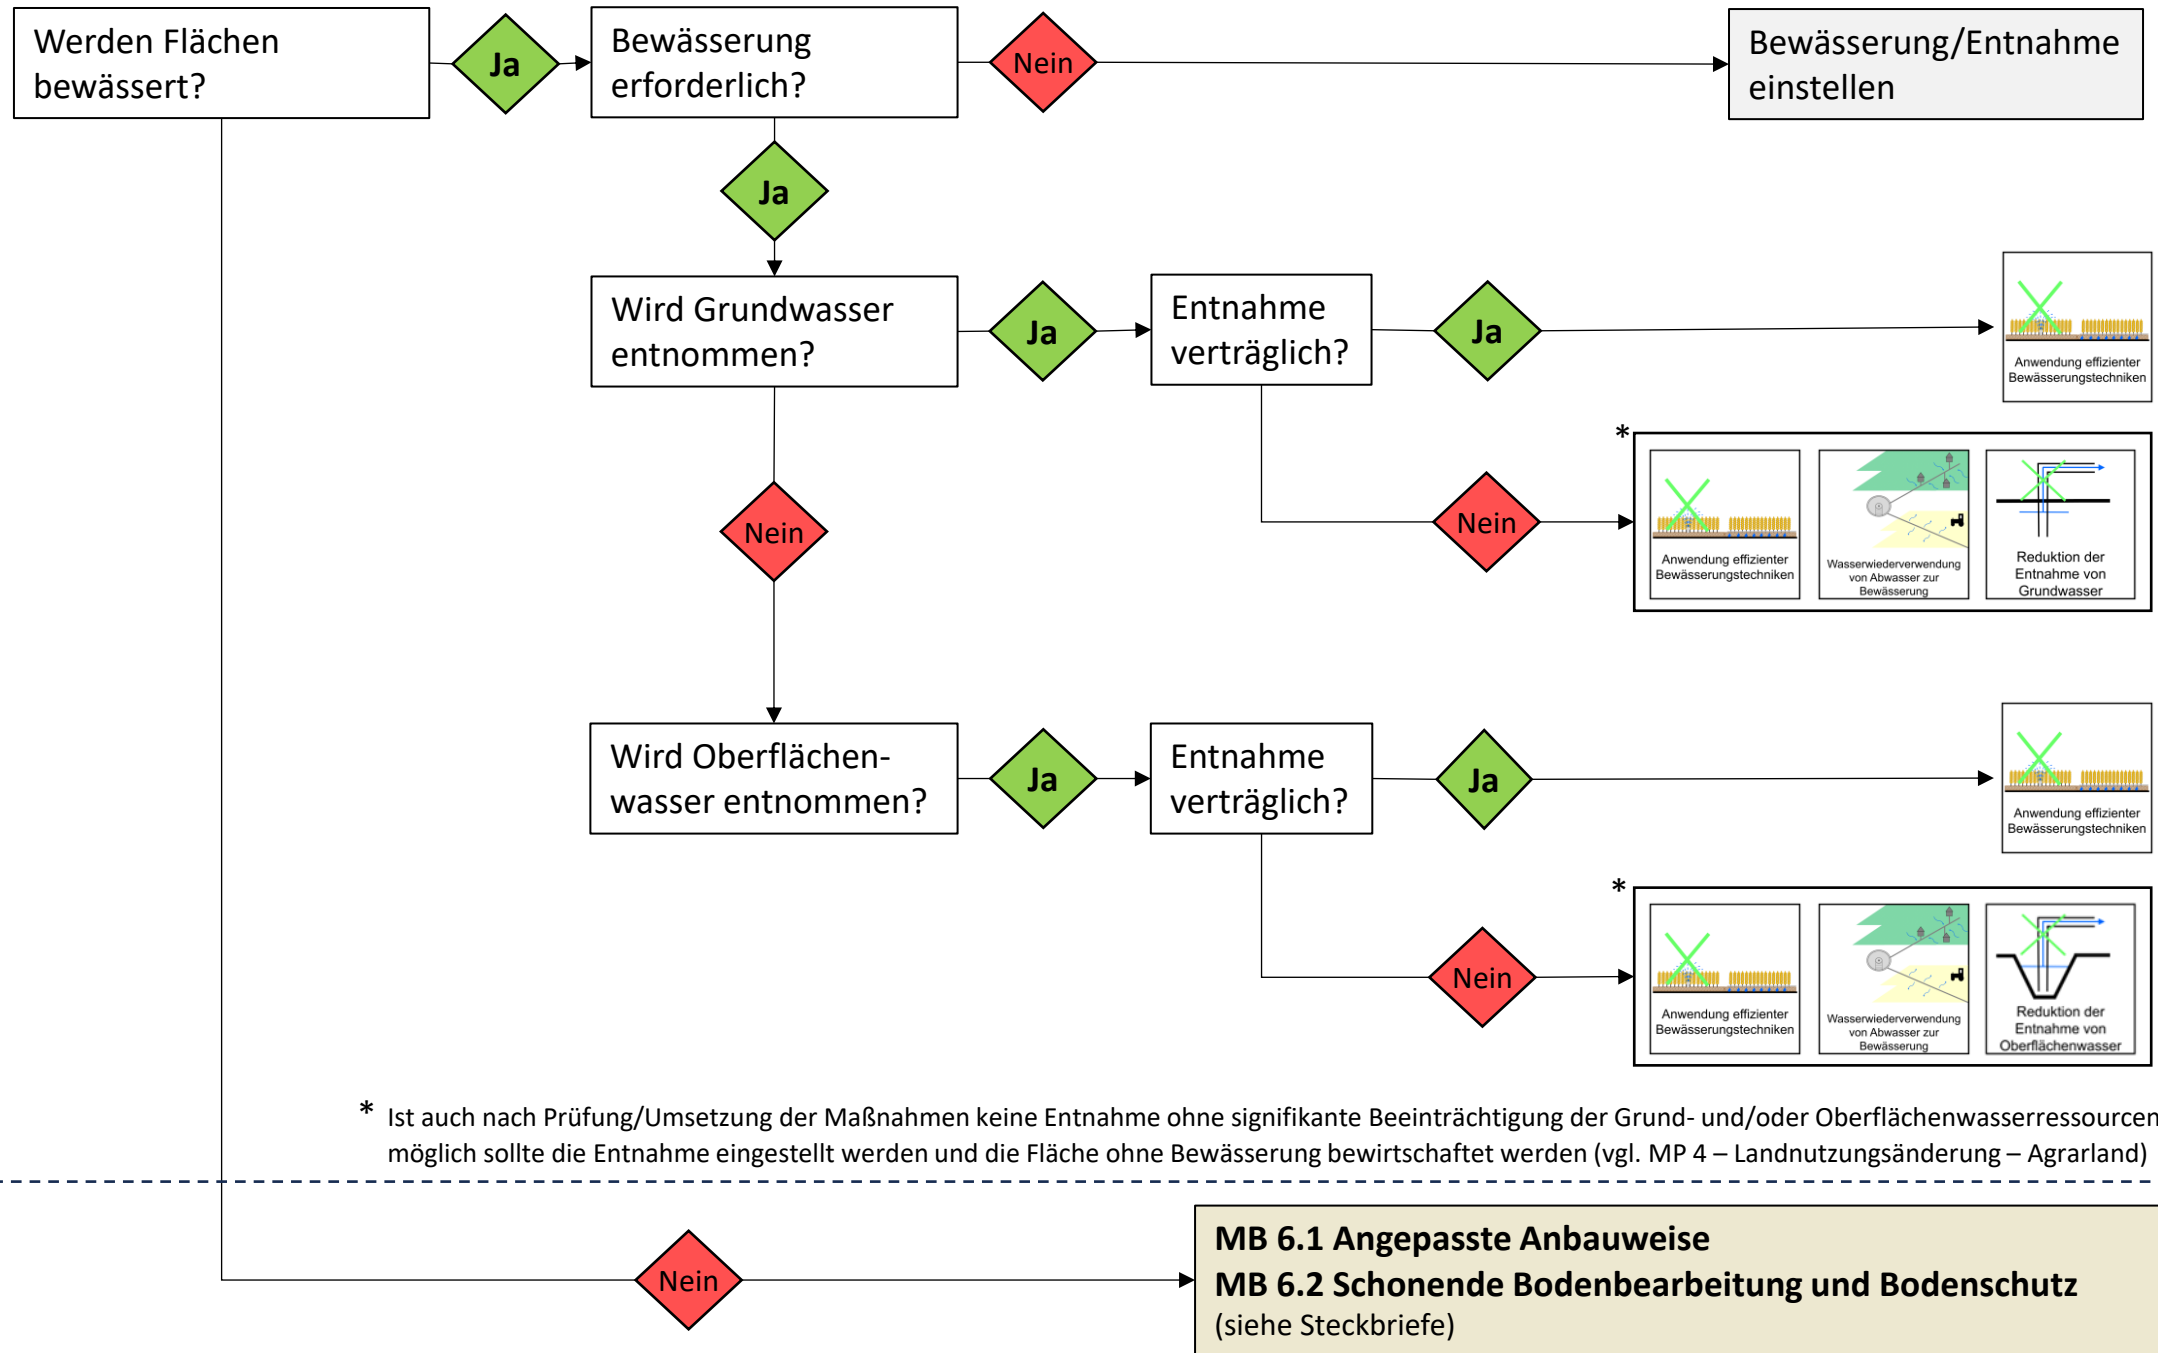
Werden Flächen bewässert?

Ja

Bewässerung erforderlich?

Nein

Bewässerung/Entnahme einstellen

Ja

Wird Grundwasser entnommen?

Ja

Entnahme verträglich?

Ja

Anwendung effizienter Bewässerungstechniken

*

Nein

Anwendung effizienter Bewässerungstechniken

Wasserwiederverwendung von Abwasser zur Bewässerung

Reduktion der Entnahme von Grundwasser

Nein

Wird Oberflächen-wasser entnommen?

Ja

Entnahme verträglich?

Ja

Anwendung effizienter Bewässerungstechniken

*

Nein

Anwendung effizienter Bewässerungstechniken

Wasserwiederverwendung von Abwasser zur Bewässerung

Reduktion der Entnahme von Oberflächenwasser

* Ist auch nach Prüfung/Umsetzung der Maßnahmen keine Entnahme ohne signifikante Beeinträchtigung der Grund- und/oder Oberflächenwasserressourcen möglich sollte die Entnahme eingestellt werden und die Fläche ohne Bewässerung bewirtschaftet werden (vgl. MP 4 – Landnutzungsänderung – Agrarland)

Nein

MB 6.1 Angepasste Anbauweise
MB 6.2 Schonende Bodenbearbeitung und Bodenschutz
(siehe Steckbriefe)